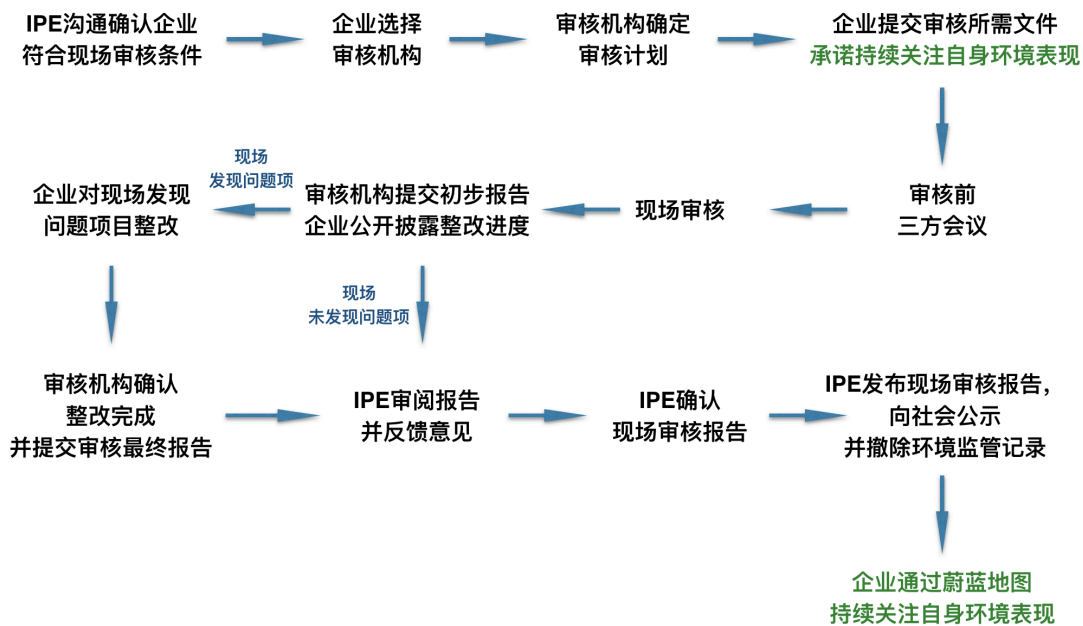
IPE沟通确认企业符合现场审核条件

企业选择审核机构

审核机构确定审核计划

企业提交审核所需文件
承诺持续关注自身环境表现

审核前三方会议

现场审核

审核机构提交初步报告
企业公开披露整改进度

现场发现问题项

企业对现场发现问题项目整改

现场未发现问题项

审核机构确认
整改完成
并提交审核最终报告

IPE审阅报告
并反馈意见

IPE确认
现场审核报告

IPE发布现场审核报告，
向社会公示
并撤除环境监管记录

企业通过蔚蓝地图
持续关注自身环境表现